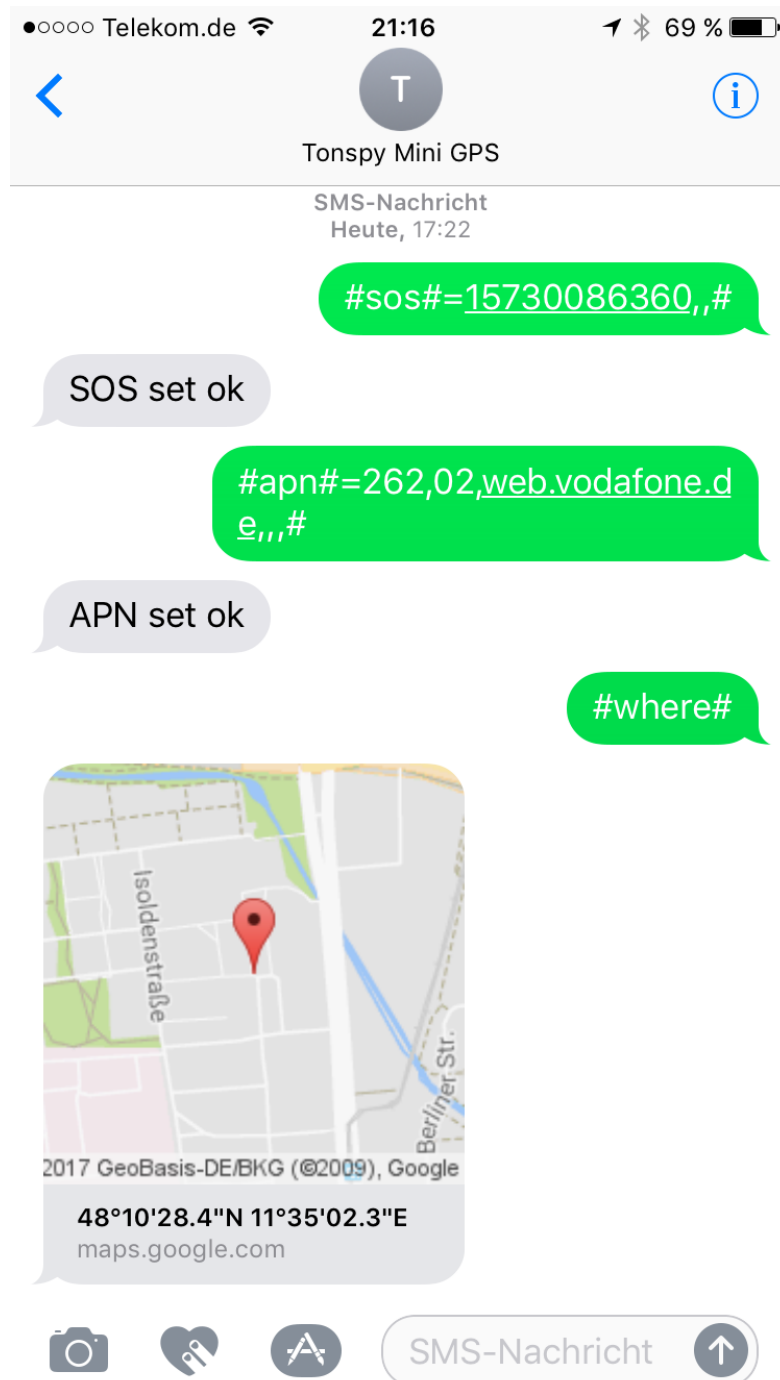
●○○○○ Telekom.de 21:16 69 %

<

T

Tonspy Mini GPS

i

SMS-Nachricht
Heute, 17:22

#sos#=15730086360,,#

SOS set ok

#apn#=262,02,web.vodafone.de,,,#

APN set ok

#where#

Isoldenstraße

Berliner Str.

2017 GeoBasis-DE/BKG (©2009), Google

48°10'28.4"N 11°35'02.3"E
maps.google.com

SMS-Nachricht